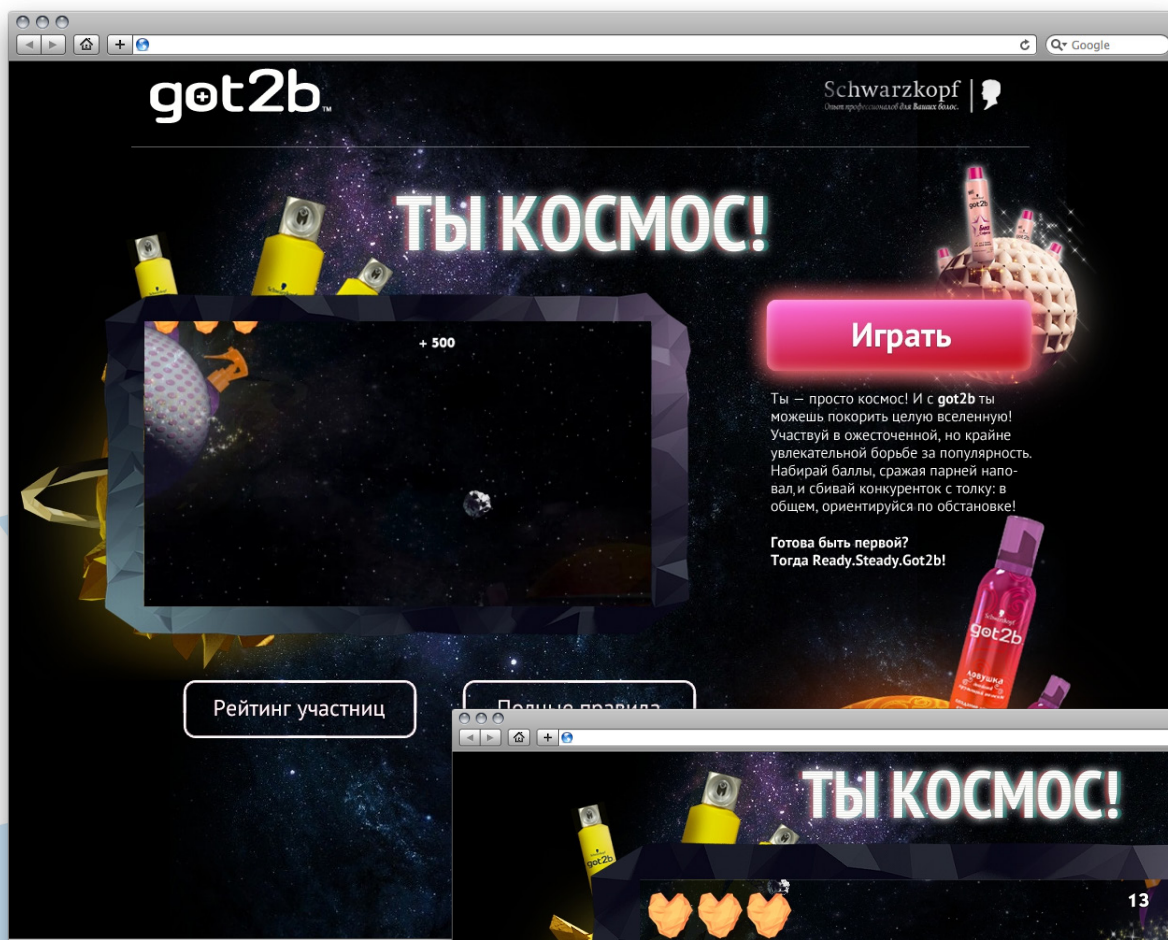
Google

got2b

Schwarzkopf
Ответ профессионалов для Ваших волос.

ТЫ КОСМОС!

+ 500

Играть

Ты — просто космос! И с got2b ты можешь покорить целую вселенную! Участвуй в ожесточенной, но крайне увлекательной борьбе за популярность. Набирай баллы, сражая парней наповал, и сбивай конкурентов с толку: в общем, ориентируйся по обстановке!

Готова быть первой?
Тогда Ready.Steady.Got2b!

got2b
ловушка

Рейтинг участниц

Полные правила

ТЫ КОСМОС!

got2b

13